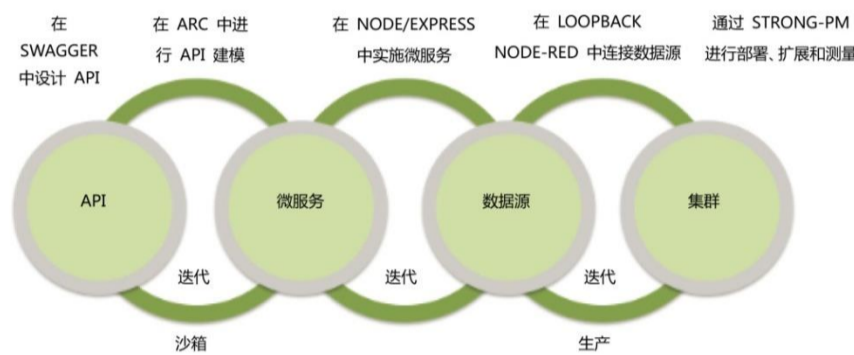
在 SWAGGER 中设计 API

在 ARC 中进行 API 建模

在 NODE/EXPRESS 中实施微服务

在 LOOPBACK NODE-RED 中连接数据源

通过 STRONG-PM 进行部署、扩展和测量

API

微服务

数据源

集群

迭代

迭代

迭代

沙箱

生产